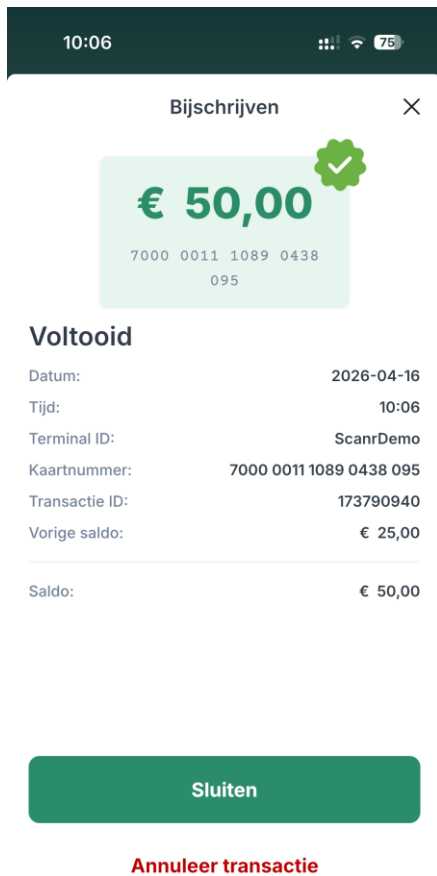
10:06

75

Bijschrijven

€ 50,00

7000 0011 1089 0438 095

Voltooid

| | |
|---|---|
| Datum: | 2026-04-16 |
| Tijd: | 10:06 |
| Terminal ID: | ScanrDemo |
| Kaartnummer: | 7000 0011 1089 0438 095 |
| Transactie ID: | 173790940 |
| Vorige saldo: | € 25,00 |
| Saldo: | € 50,00 |

Sluiten

Annuleer transactie